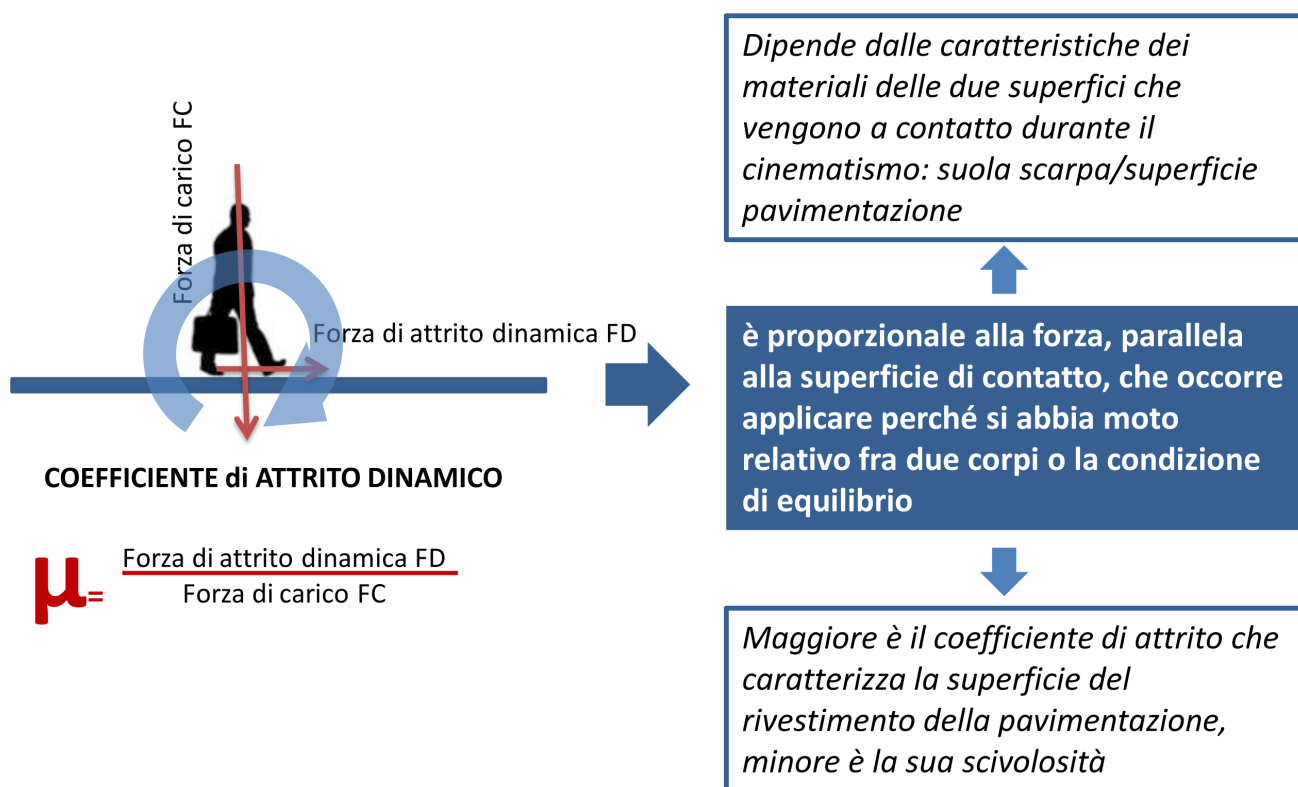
Forza di carico FC

Forza di attrito dinamica FD

COEFFICIENTE di ATTRITO DINAMICO

$\mu = \frac{\text{Forza di attrito dinamica FD}}{\text{Forza di carico FC}}$

Dipende dalle caratteristiche dei materiali delle due superfici che vengono a contatto durante il cinematismo: suola scarpa/superficie pavimentazione

è proporzionale alla forza, parallela alla superficie di contatto, che occorre applicare perché si abbia moto relativo fra due corpi o la condizione di equilibrio

Maggiore è il coefficiente di attrito che caratterizza la superficie del rivestimento della pavimentazione, minore è la sua scivolosità